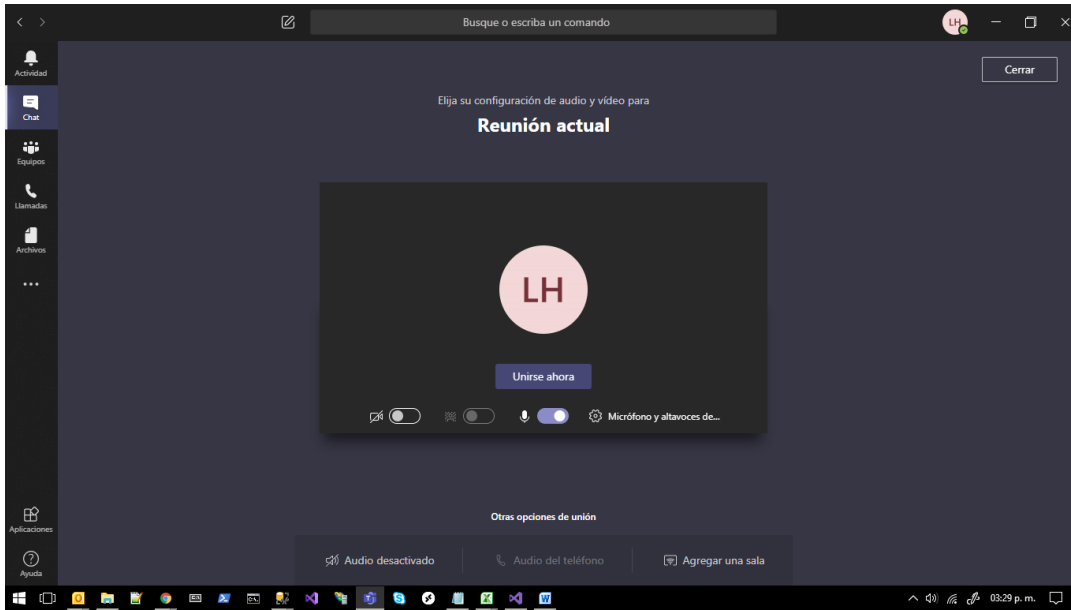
Busque o escriba un comando

LH

Actividad

Chat

Equipos

Llamadas

Archivos

...

Cerrar

Elija su configuración de audio y vídeo para

Reunión actual

LH

Unirse ahora

Micrófono y altavoces de...

Aplicaciones

Ayuda

Otras opciones de unión

Audio desactivado

Audio del teléfono

Agregar una sala

03:29 p. m.